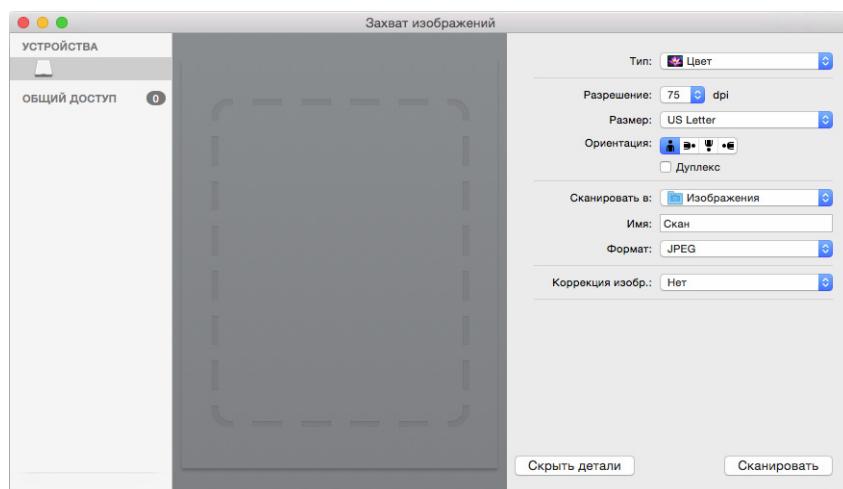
Захват изображений

УСТРОЙСТВА

ОБЩИЙ ДОСТУП 0

Тип: Цвет

Разрешение: 75 dpi

Размер: US Letter

Ориентация:

Дуплекс

Сканировать в: Изображения

Имя: Скан

Формат: JPEG

Коррекция изобр.: Нет

Скрыть детали

Сканировать